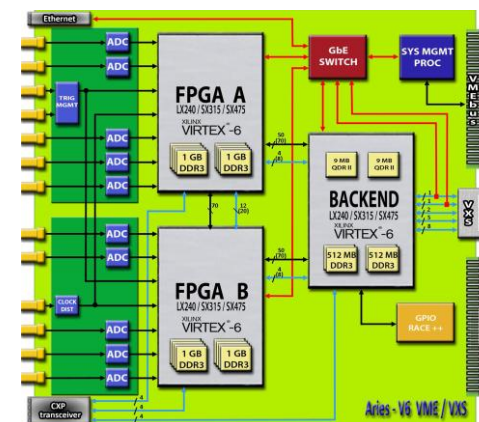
Ethernet

ADC
ADC
TRIG MGMT
ADC
ADC
ADC

FPGA A
LX240 / SX315 / SX475
XILINX
VIRTEX-6
1 GB DDR3
1 GB DDR3

GbE SWITCH

SYS MGMT PROC

VMEbus

50 (25)
4 (8)

70
12 (20)

9 MB QDR II
9 MB QDR II

BACKEND
LX240 / SX315 / SX475
XILINX
VIRTEX-6
512 MB DDR3
512 MB DDR3

VXS

ADC
ADC
CLOCK DIST
ADC
ADC
ADC

FPGA B
LX240 / SX315 / SX475
XILINX
VIRTEX-6
1 GB DDR3
1 GB DDR3

50 (25)
4 (8)

GPIO RACE ++

CXP transceiver

Aries - V6 VME / VXS